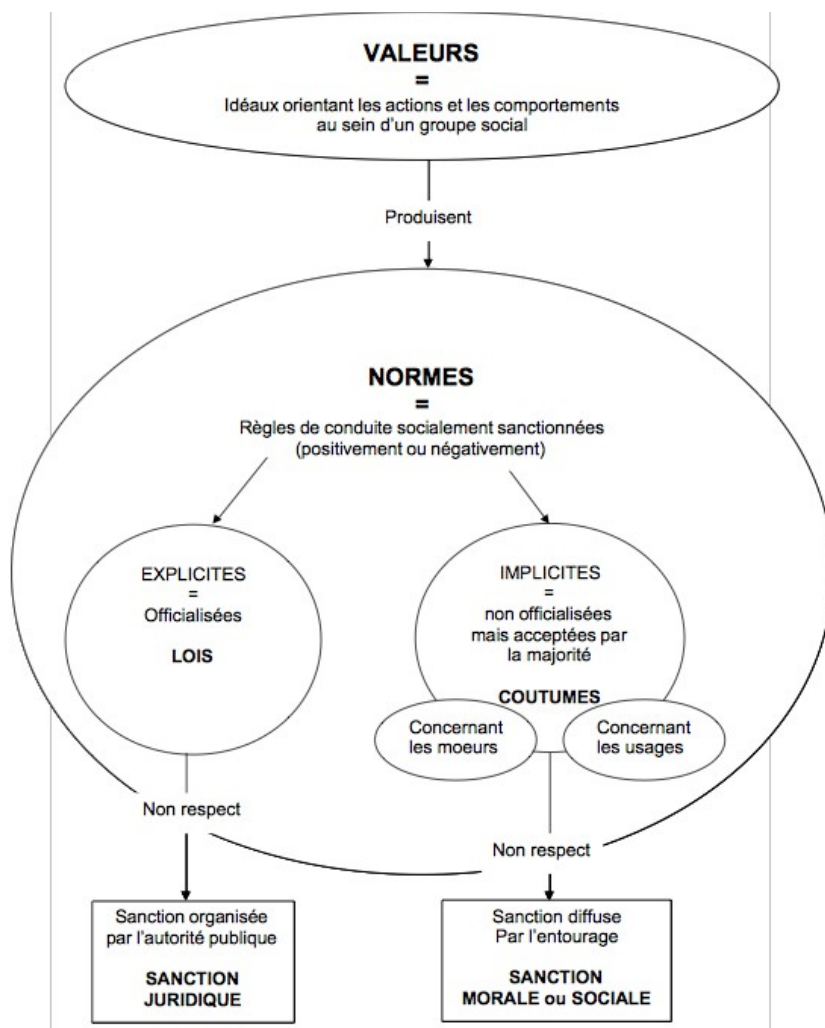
VALEURS
=
Idéaux orientant les actions et les comportements au sein d'un groupe social

Produisent

NORMES
=
Règles de conduite socialement sanctionnées (positivement ou négativement)

EXPLICITES
=
Officialisées

LOIS

IMPLICITES
=
non officialisées mais acceptées par la majorité

COUTUMES

Concernant les moeurs

Concernant les usages

Non respect

Non respect

Sanction organisée par l'autorité publique

SANCTION JURIDIQUE

Sanction diffuse Par l'entourage

SANCTION MORALE ou SOCIALE